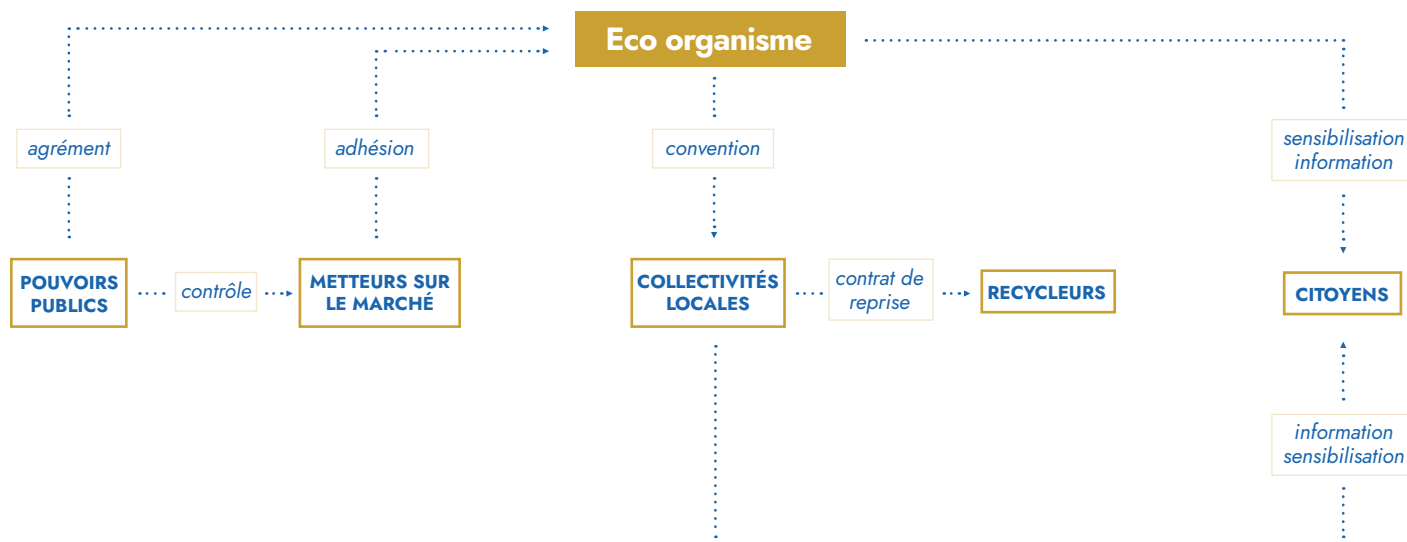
Eco organisme

agrément

adhésion

convention

sensibilisation information

POUVOIRS PUBLICS

contrôle

METTEURS SUR LE MARCHÉ

COLLECTIVITÉS LOCALES

contrat de reprise

RECYCLEURS

CITOYENS

information sensibilisation